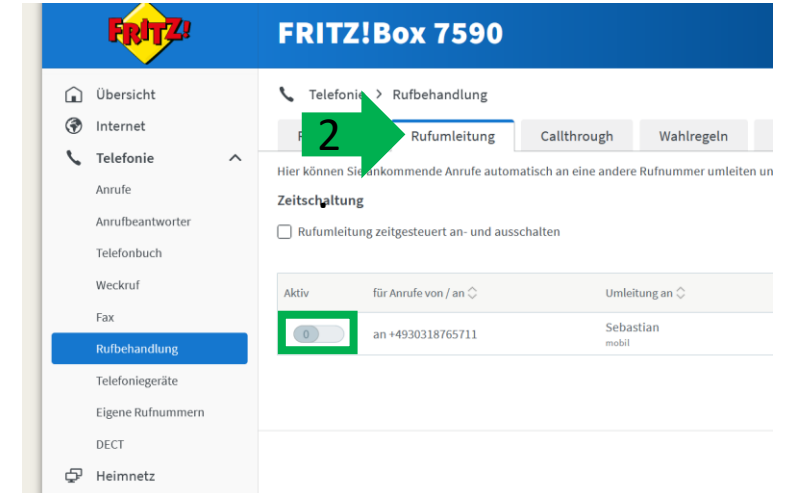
FRITZ!

FRITZ!Box 7590

Übersicht
Internet
Telefonie
Anrufe
Anrufbeantworter
Telefonbuch
Weckruf
Fax
Rufbehandlung
Telefoniegeräte
Eigene Rufnummern
DECT
Heimnetz

Telefoni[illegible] > Rufbehandlung

2

R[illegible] Rufumleitung Callthrough Wahlregeln

Hier können Sie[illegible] ankommende Anrufe automatisch an eine andere Rufnummer umleiten un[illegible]

Zeitschaltung

Rufumleitung zeitgesteuert an- und ausschalten

| Aktiv | für Anrufe von / an | Umleitung an |
|---|---|---|
| 0 | an +4930318765711 | Sebastian mobil |